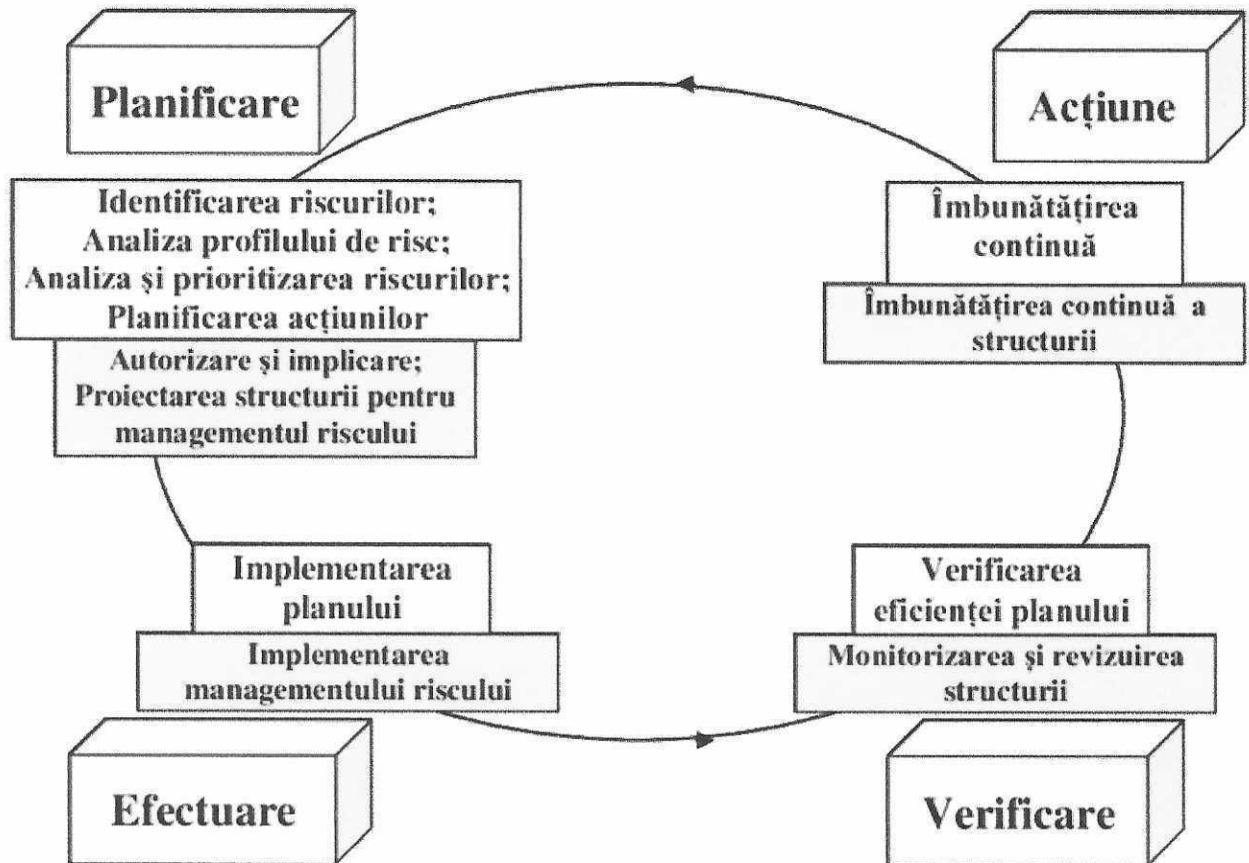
Planificare

Acțiune

Identificarea riscurilor;
Analiza profilului de risc;
Analiza și prioritizarea riscurilor;
Planificarea acțiunilor

Autorizare și implicare;
Proiectarea structurii pentru managementul riscului

Îmbunătățirea continuă

Îmbunătățirea continuă a structurii

Implementarea planului

Implementarea managementului riscului

Verificarea eficienței planului

Monitorizarea și revizuirea structurii

Efectuare

Verificare